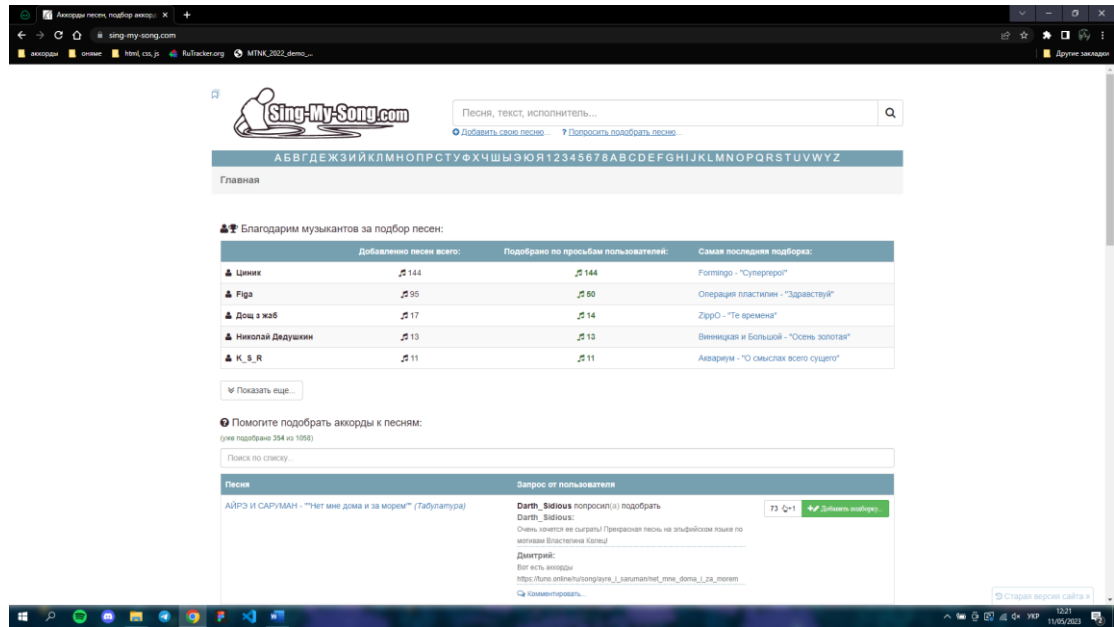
Аккорды песен, подбор аккорд ×
sing-my-song.com
аккорды оняме html, css, js RuTracker.org MTNK_2022_demo_...
Другие закладки

Sing-My-Song.com
Песня, текст, исполнитель...
Добавить свою песню... ? Попросить подобрать песню...

А Б В Г Д Е Ж З И Й К Л М Н О П Р С Т У Ф Х Ч Ш Ы Э Ю Я 1 2 3 4 5 6 7 8 A B C D E F G H I J K L M N O P Q R S T U V W Y Z

Главная

Благодарим музыкантов за подбор песен:

| | Добавленно песен всего: | Подобрано по просьбам пользователей: | Самая последняя подборка: |
|---|---|---|---|
| Циник | 144 | 144 | Formingo - "Суперерро!" |
| Figa | 95 | 50 | Операция пластилин - "Здравствуй" |
| Дощ з жаб | 17 | 14 | ZippO - "Те времена" |
| Николай Дедушкин | 13 | 13 | Винницкая и Большой - "Осень золотая" |
| K_S_R | 11 | 11 | Аквариум - "О смыслах всего сущего" |

Показать еще...

Помогите подобрать аккорды к песням:
(уже подобрано 354 из 1058)

Поиск по списку...

| Песня | Запрос от пользователя |
|---|---|
| АЙРЭ И САРУМАН - ""Нет мне дома и за морем"" (Табулатура) | Darth_Sidious попросил(а) подобрать Darth_Sidious: Очень хочется ее сыграть! Прекрасная песнь на эльфийском языке по мотивам Властелина Колец! Дмитрий: Вот есть аккорды https://tuno.online/ru/song/ayre_i_saruman/net_mne_doma_i_za_morem Комментировать... |

73 +1 Добавить подборку...

Старая версия сайта »

12:21 11/05/2023 УКР